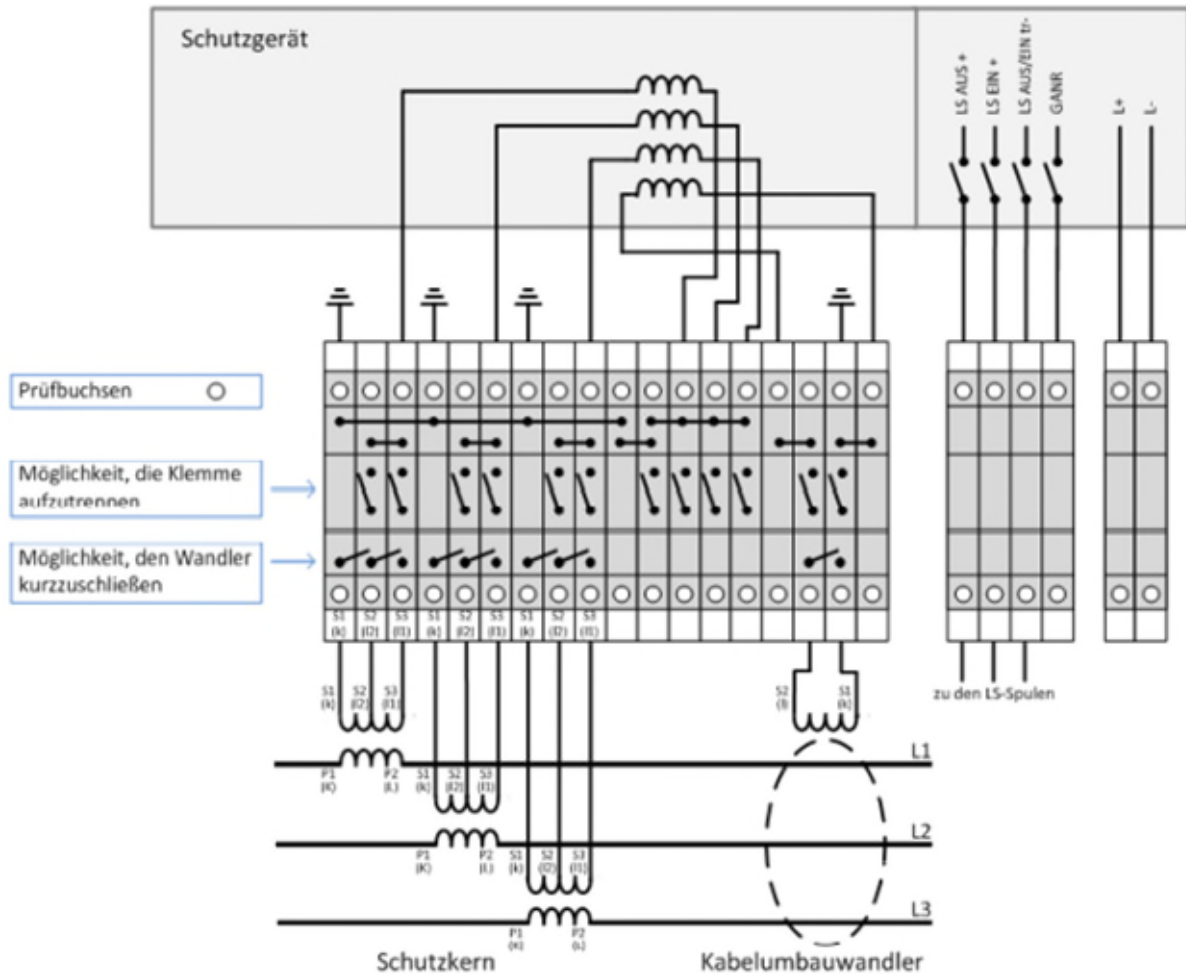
Schutzgerät

LS AUS +
LS EIN +
LS AUS/EIN tr-
GANR
L+
L-

Prüfbuchsen

Möglichkeit, die Klemme aufzutrennen

Möglichkeit, den Wandler kurzzuschließen

S1 (k) S2 (l2) S3 (l1) S1 (k) S2 (l2) S3 (l1) S1 (k) S2 (l2) S3 (l1)

S1 (k) S2 (l2) S3 (l1)

S2 (l) S1 (k)

zu den LS-Spulen

L1

P1 (K) P2 (L) S1 (k) S2 (l2) S3 (l1)

L2

P1 (K) P2 (L) S1 (k) S2 (l2) S3 (l1)

L3

P1 (K) P2 (L)

Schutzkern

Kabelumbauwandler